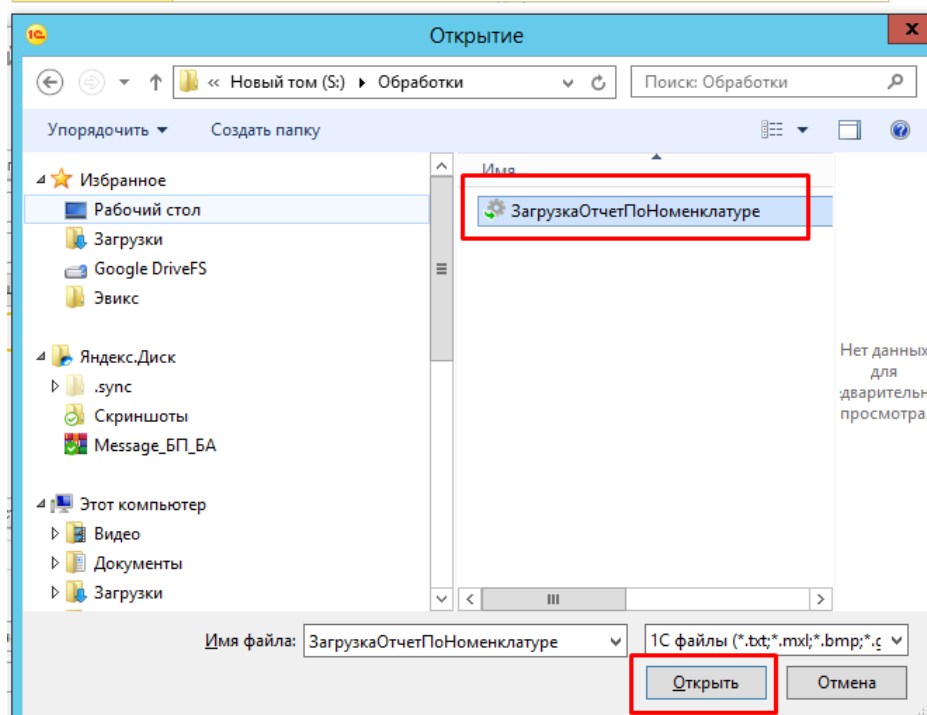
Открытие

« Новый том (S:) ▸ Обработки

Поиск: Обработки

Упорядочить ▾ Создать папку

Избранное
Рабочий стол
Загрузки
Google DriveFS
Эвикс

Яндекс.Диск
.sync
Скриншоты
Message_БП_БА

Этот компьютер
Видео
Документы
Загрузки

Имя

ЗагрузкаОтчетПоНоменклатуре

Нет данных для дварительн просмотра

Имя файла: ЗагрузкаОтчетПоНоменклатуре

1С файлы (*.txt;*.mxl;*.bmp;*.g

Открыть

Отмена